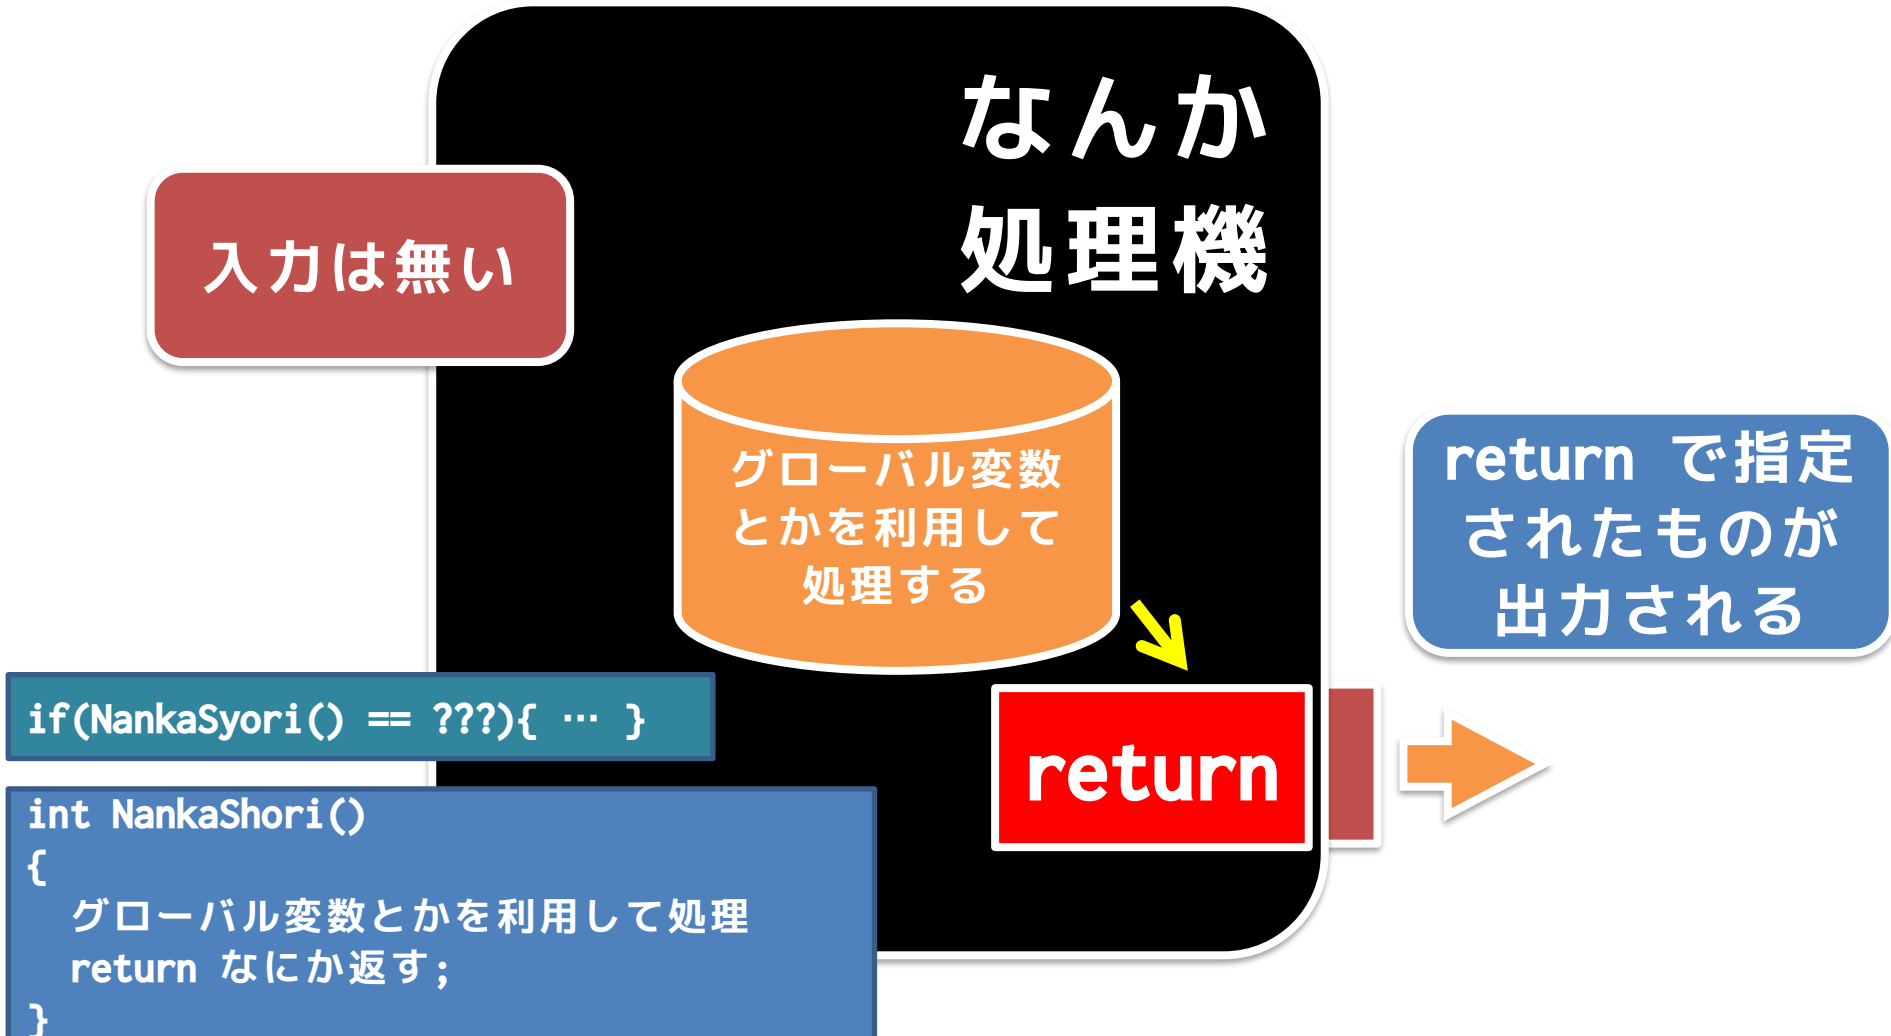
なんか
処理機

入力は無い

グローバル変数とかを利用して処理する

return で指定されたものが出力される

return

if(NankaSyori() == ???){ … }

int NankaShori()
{
グローバル変数とかを利用して処理
return なにか返す;
}